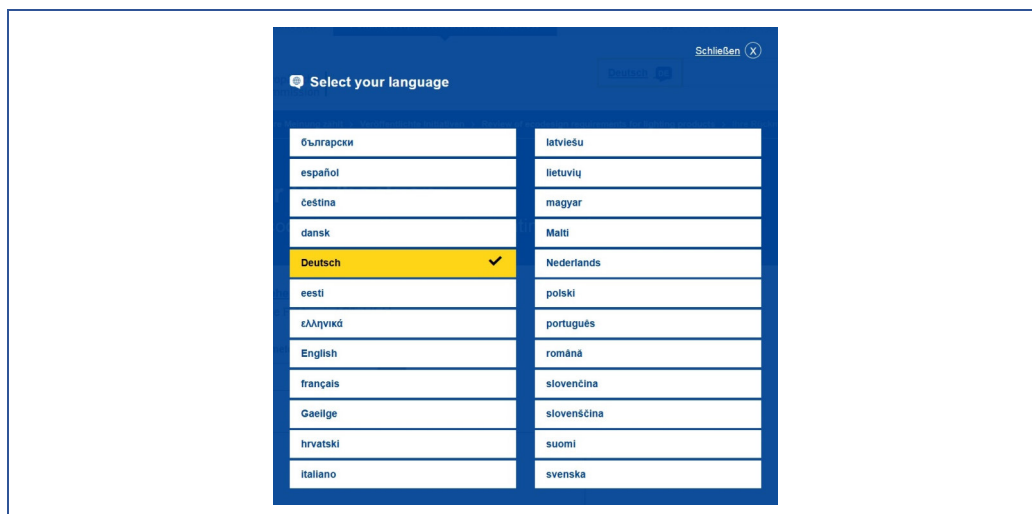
Schließen X

Select your language

български

español

čeština

dansk

Deutsch

eesti

ελληνικά

English

français

Gaeilge

hrvatski

italiano

latviešu

lietuvių

magyar

Malti

Nederlands

polski

português

română

slovenčina

slovenščina

suomi

svenska